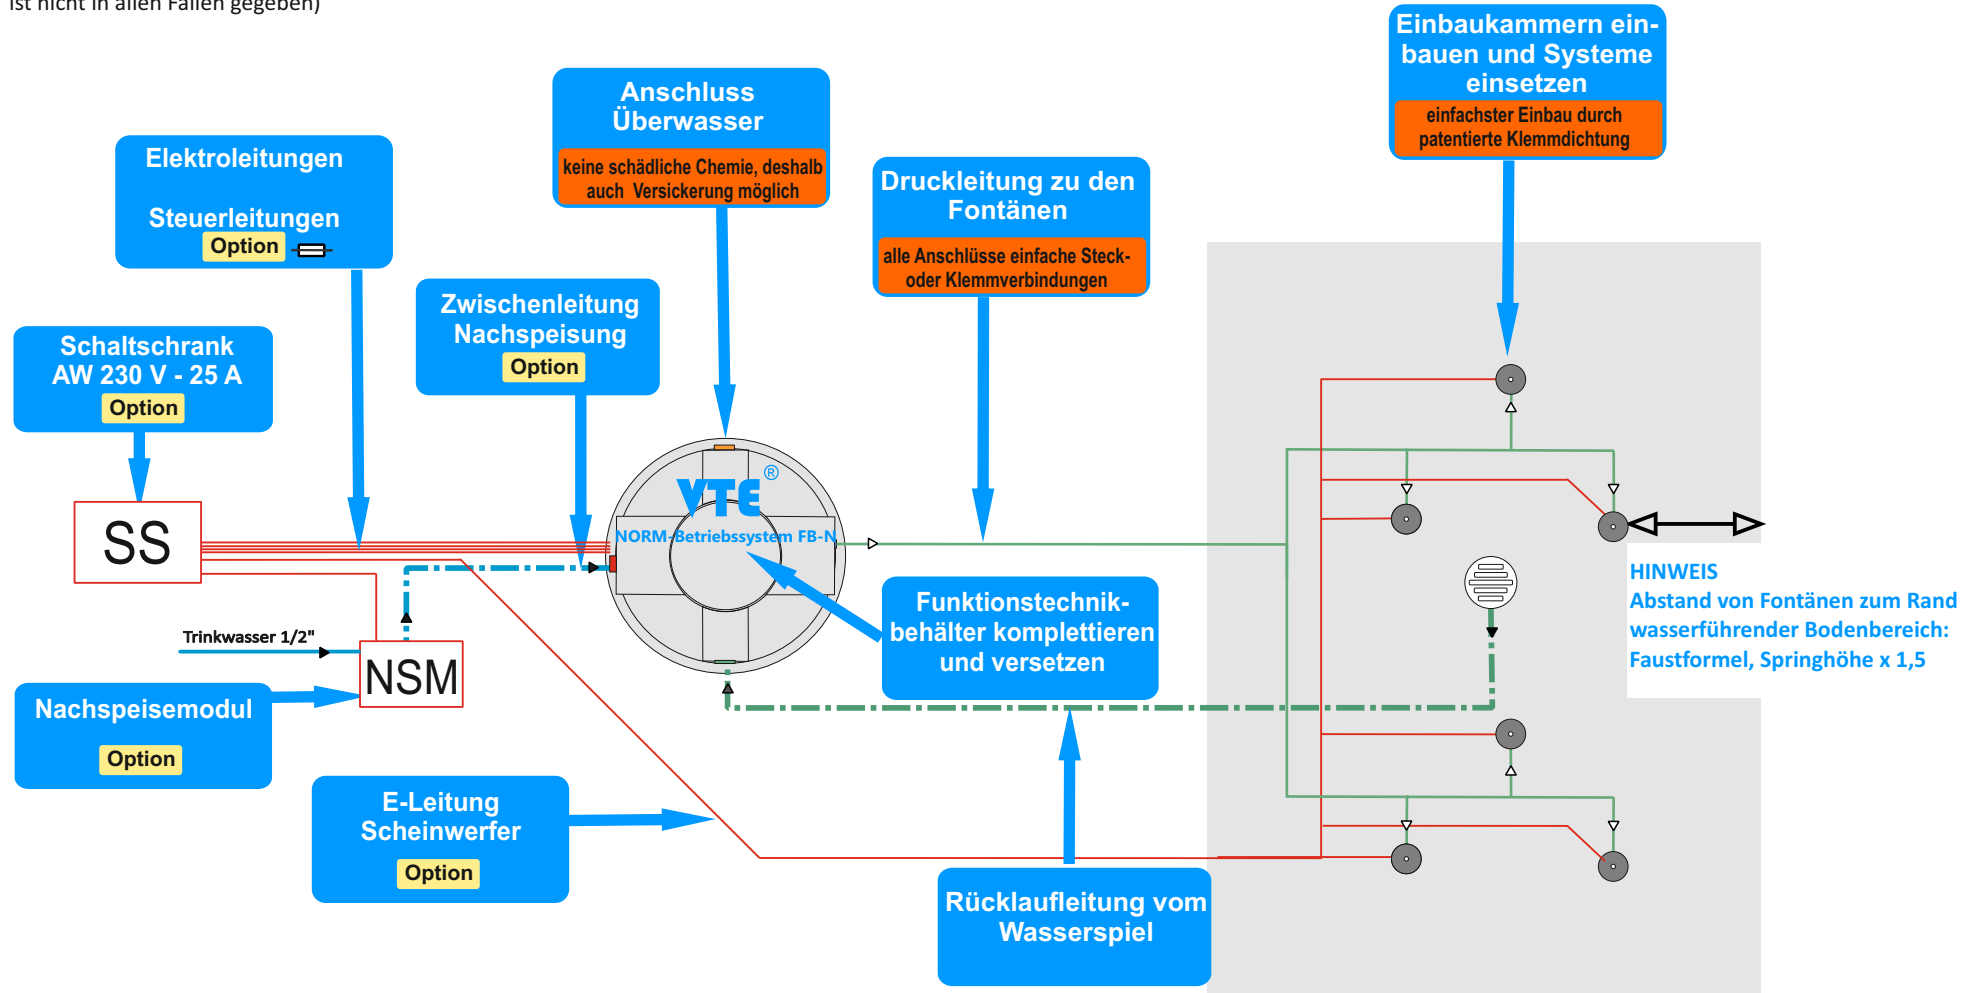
ist nicht in allen Fällen gegeben)

Einbaukammern einbauen und Systeme einsetzen
einfachster Einbau durch patentierte Klemmdichtung

Anschluss Überwasser
keine schädliche Chemie, deshalb auch Versickerung möglich

Elektroleitungen

Steuerleitungen
Option

Druckleitung zu den Fontänen
alle Anschlüsse einfache Steck- oder Klemmverbindungen

Schaltschrank AW 230 V - 25 A
Option

Zwischenleitung Nachspeisung
Option

SS

VTE®
NORM-Betriebssystem FB-N

Trinkwasser 1/2"

NSM

Funktionstechnikbehälter komplettieren und versetzen

HINWEIS
Abstand von Fontänen zum Rand wasserführender Bodenbereich: Faustformel, Springhöhe x 1,5

Nachspeisemodul
Option

E-Leitung Scheinwerfer
Option

Rücklaufleitung vom Wasserspiel